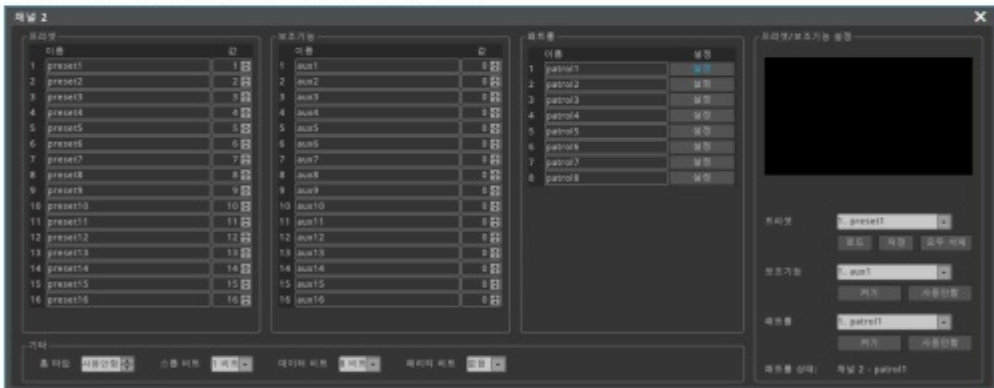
채널 2

프리셋

| | 이름 | 값 |
|---|---|---|
| 1 | preset1 | 1 |
| 2 | preset2 | 2 |
| 3 | preset3 | 3 |
| 4 | preset4 | 4 |
| 5 | preset5 | 5 |
| 6 | preset6 | 6 |
| 7 | preset7 | 7 |
| 8 | preset8 | 8 |
| 9 | preset9 | 9 |
| 10 | preset10 | 10 |
| 11 | preset11 | 11 |
| 12 | preset12 | 12 |
| 13 | preset13 | 13 |
| 14 | preset14 | 14 |
| 15 | preset15 | 15 |
| 16 | preset16 | 16 |

보조기능

| | 이름 | 값 |
|---|---|---|
| 1 | aux1 | 0 |
| 2 | aux2 | 0 |
| 3 | aux3 | 0 |
| 4 | aux4 | 0 |
| 5 | aux5 | 0 |
| 6 | aux6 | 0 |
| 7 | aux7 | 0 |
| 8 | aux8 | 0 |
| 9 | aux9 | 0 |
| 10 | aux10 | 0 |
| 11 | aux11 | 0 |
| 12 | aux12 | 0 |
| 13 | aux13 | 0 |
| 14 | aux14 | 0 |
| 15 | aux15 | 0 |
| 16 | aux16 | 0 |

패트롤

| | 이름 | 설정 |
|---|---|---|
| 1 | patrol1 | 설정 |
| 2 | patrol2 | 설정 |
| 3 | patrol3 | 설정 |
| 4 | patrol4 | 설정 |
| 5 | patrol5 | 설정 |
| 6 | patrol6 | 설정 |
| 7 | patrol7 | 설정 |
| 8 | patrol8 | 설정 |

프리셋/보조기능 설정

프리셋 1. preset1
로드 저장 모두 삭제

보조기능 1. aux1
켜기 사용안함

패트롤 1. patrol1
켜기 사용안함

패트롤 상태: 채널 2 - patrol1

기타
휴 타임 사용안함 스톱 비트 1 비트 데이터 비트 8 비트 패리티 비트 없음